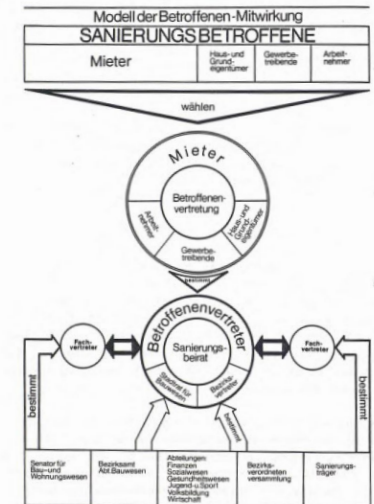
Modell der Betroffenen-Mitwirkung

SANIERUNGSBETROFFENE

| Mieter | Haus- und Grund-eigentümer | Gewerbe-treibende | Arbeit-nehmer |
|---|---|---|---|

wählen

Mieter

Betroffenen-vertretung

Arbeit-nehmer

Haus- und Grund-eigentümer

Gewerbe-treibende

bestimmt

Betroffenenvertreter

Sanierungs-beirat

Stadtrat für Bauwesen

Bezirks-verordnete

Fach-vertreter

Fach-vertreter

bestimmt

bestimmt

bestimmt

| Senator für Bau- und Wohnungswesen | Bezirksamt Abt. Bauwesen | Abteilungen Finanzen Sozialwesen Gesundheitswesen Jugend u. Sport Volksbildung Wirtschaft | Bezirks-verordneten versammlung | Sanierungs-träger |
|---|---|---|---|---|